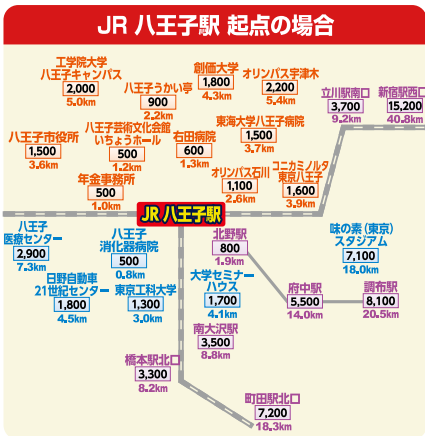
JR 八王子駅 起点の場合

工学院大学 八王子キャンパス 2,000 5.0km

八王子うかい亭 900 2.2km

創価大学 1,800 4.3km

オリンパス宇津木 2,200 5.4km

立川駅南口 3,700 9.2km

新宿駅西口 15,200 40.8km

八王子市役所 1,500 3.6km

八王子芸術文化会館 いちょうホール 500 1.2km

右田病院 600 1.3km

東海大学八王子病院 1,500 3.7km

年金事務所 500 1.0km

オリンパス石川 1,100 2.6km

コニカミノルタ 東京八王子 1,600 3.9km

JR 八王子駅

八王子 医療センター 2,900 7.3km

八王子 消化器病院 500 0.8km

北野駅 800 1.9km

味の素(東京) スタジアム 7,100 18.0km

日野自動車 21世紀センター 1,800 4.5km

東京工科大学 1,300 3.0km

大学セミナー ハウス 1,700 4.1km

府中駅 5,500 14.0km

調布駅 8,100 20.5km

南大沢駅 3,500 8.8km

橋本駅北口 3,300 8.2km

町田駅北口 7,200 18.3km